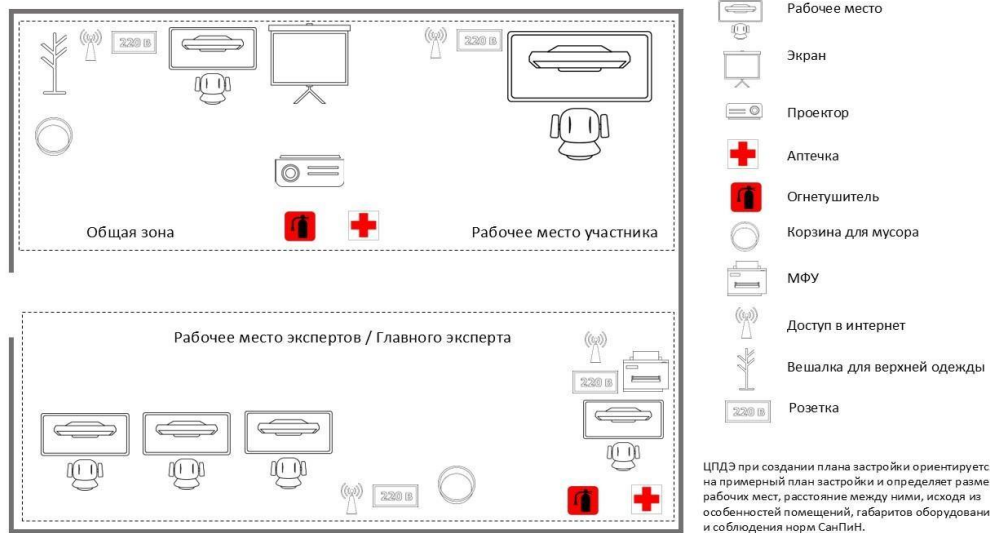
220 В

220 В

Общая зона

Рабочее место участника

Рабочее место экспертов / Главного эксперта

220 В

220 В

Рабочее место

Экран

Проектор

Аптечка

Огнетушитель

Корзина для мусора

МФУ

Доступ в интернет

Вешалка для верхней одежды

220 В Розетка

ЦПДЭ при создании плана застройки ориентируетс на примерный план застройки и определяет разме рабочих мест, расстояние между ними, исходя из особенностей помещений, габаритов оборудовани и соблюдения норм СанПиН.